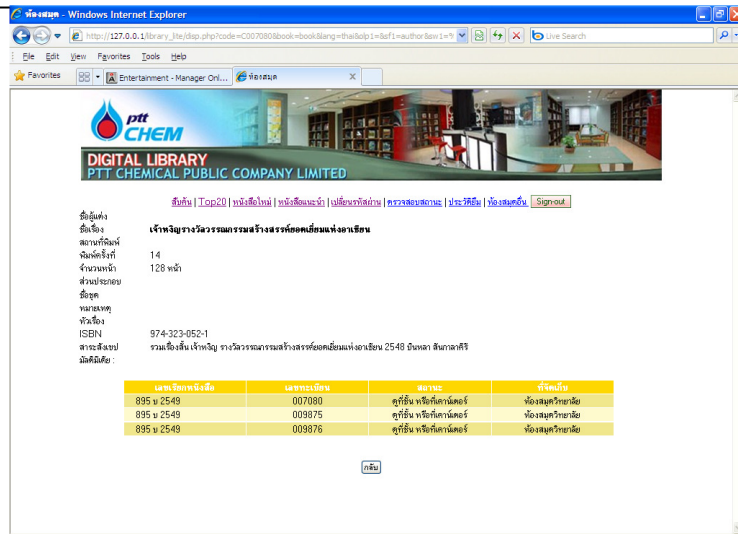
ห้องสมุด - Windows Internet Explorer

http://127.0.0.1/library_lite/disp.php?code=C007080&book=book&lang=thai&lp1=&sf1=author&sw1=%

Live Search

File Edit View Favorites Tools Help

Favorites

Entertainment - Manager Onl...

ห้องสมุด

ptt CHEM

DIGITAL LIBRARY
PTT CHEMICAL PUBLIC COMPANY LIMITED

สืบค้น | Top20 | หนังสือใหม่ | หนังสือแนะนำ | เปลี่ยนรหัสผ่าน | ตรวจสอบสถานะ | ประวัติยืม | ห้องสมุดอื่น | Sign-out

ชื่อผู้แต่ง
ชื่อเรื่อง เจ้าหญิงรางวัลวรรณกรรมสร้างสรรค์ยอดเยี่ยมแห่งอาเซียน
สถานที่พิมพ์
พิมพ์ครั้งที่ 14
จำนวนหน้า 128 หน้า
ส่วนประกอบ
ชื่อชุด
หมายเหตุ
หัวเรื่อง
ISBN 974-323-052-1
สาระสังเขป รวมเรื่องสั้น เจ้าหญิง รางวัลวรรณกรรมสร้างสรรค์ยอดเยี่ยมแห่งอาเซียน 2548 บินหลา สันกาลาคีรี
มัลติมีเดีย :

| เลขเรียกหนังสือ | เลขทะเบียน | สถานะ | ที่จัดเก็บ |
|---|---|---|---|
| 895 บ 2549 | 007080 | อยู่ที่ชั้น หรือที่เคาน์เตอร์ | ห้องสมุดวิทยาลัย |
| 895 บ 2549 | 009875 | อยู่ที่ชั้น หรือที่เคาน์เตอร์ | ห้องสมุดวิทยาลัย |
| 895 บ 2549 | 009876 | อยู่ที่ชั้น หรือที่เคาน์เตอร์ | ห้องสมุดวิทยาลัย |

กลับ